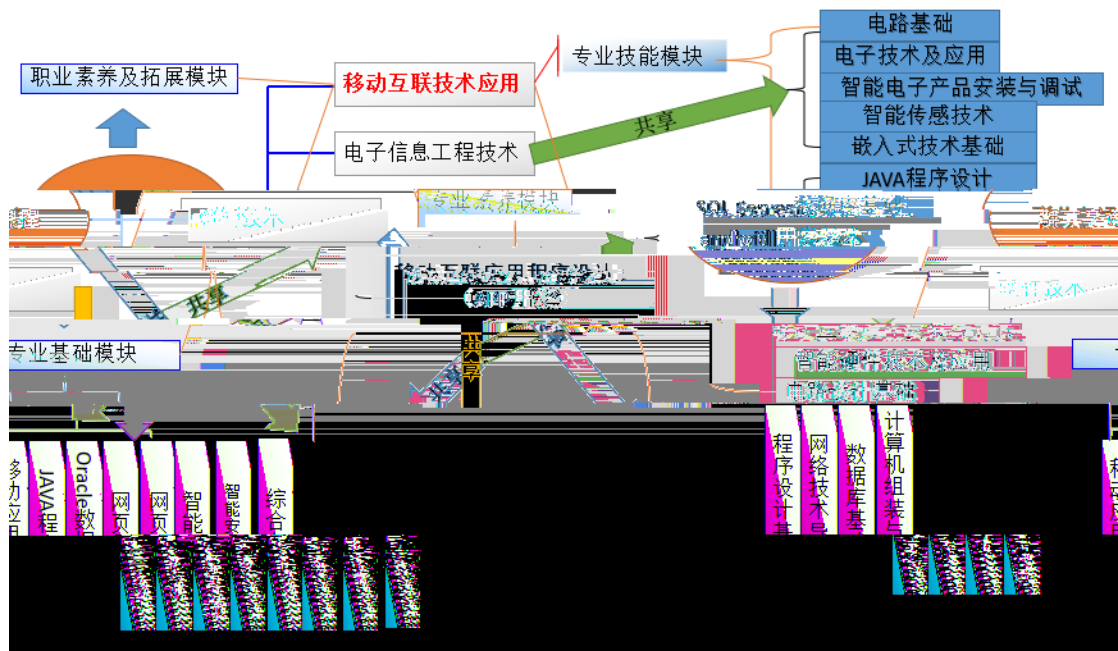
电路基础
电子技术及应用
智能电子产品安装与调试
智能传感技术
嵌入式技术基础
JAVA程序设计
专业技能模块
职业素养及拓展模块
移动互联技术应用
电子信息工程技术
共享
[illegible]
专业素养模块
SQL Server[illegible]
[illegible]
移动互联应用程序设计
共享
共享
共享
专业基础模块
智能硬件技术及应用
电路设计基础
多动应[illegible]
JAVA程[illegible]
Oracle数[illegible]
网页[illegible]
网页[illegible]
智能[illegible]
智能安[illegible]
综合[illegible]
程序设计基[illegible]
网络技术与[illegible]
数据库基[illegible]
计算机组装与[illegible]
移动应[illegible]